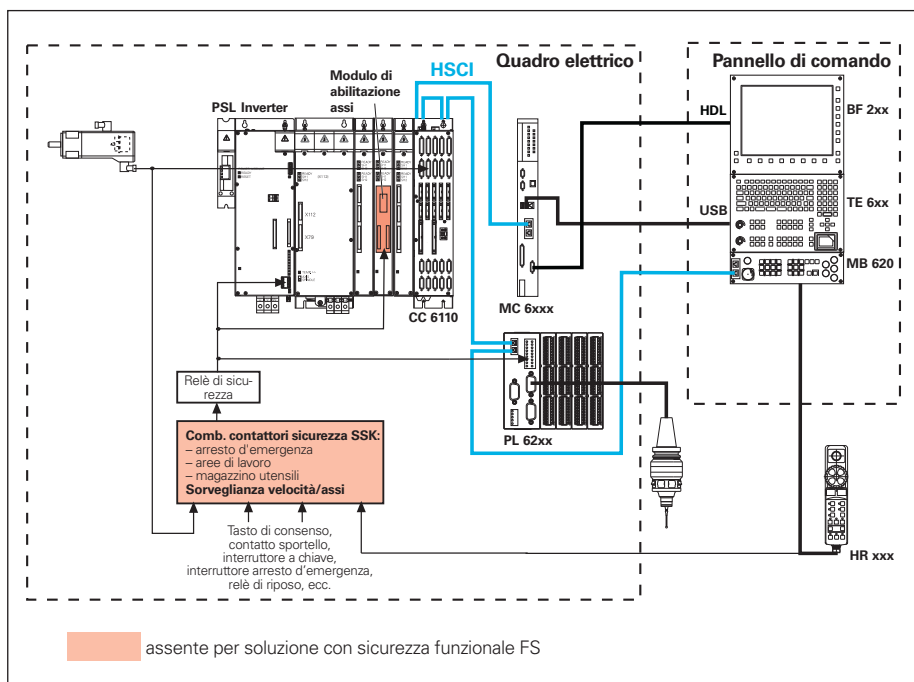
Quadro elettrico

Pannello di comando

HSCI

Modulo di abilitazione assi

PSL Inverter

HDL

BF 2xx

USB

TE 6xx

MB 620

MC 6xxx

CC 6110

Relè di sicurezza

PL 62xx

**Comb. contattori sicurezza SSK:**
– arresto d'emergenza
– aree di lavoro
– magazzino utensili
**Sorveglianza velocità/assi**

Tasto di consenso, contatto sportello, interruttore a chiave, interruttore arresto d'emergenza, relè di riposo, ecc.

HR xxx

assente per soluzione con sicurezza funzionale FS